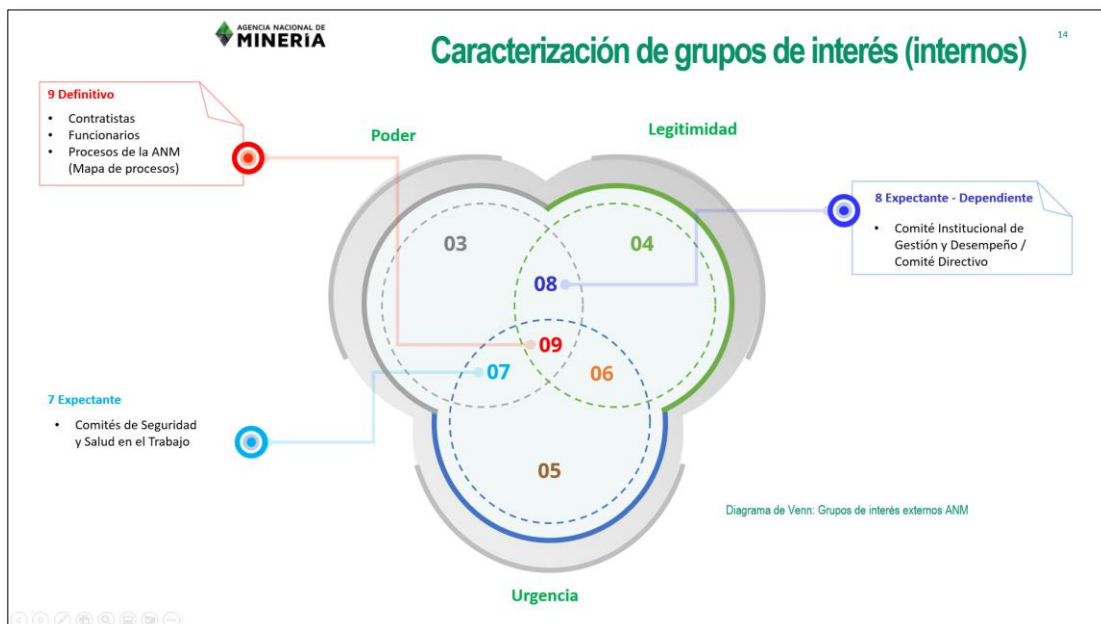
AGENCIA NACIONAL DE
MINERÍA

Caracterización de grupos de interés (internos)

14

9 Definitivo
• Contratistas
• Funcionarios
• Procesos de la ANM (Mapa de procesos)

Poder

Legitimidad

8 Expectante - Dependiente
• Comité Institucional de Gestión y Desempeño / Comité Directivo

03

04

08

09

07

06

05

7 Expectante
• Comités de Seguridad y Salud en el Trabajo

Diagrama de Venn: Grupos de interés externos ANM

Urgencia